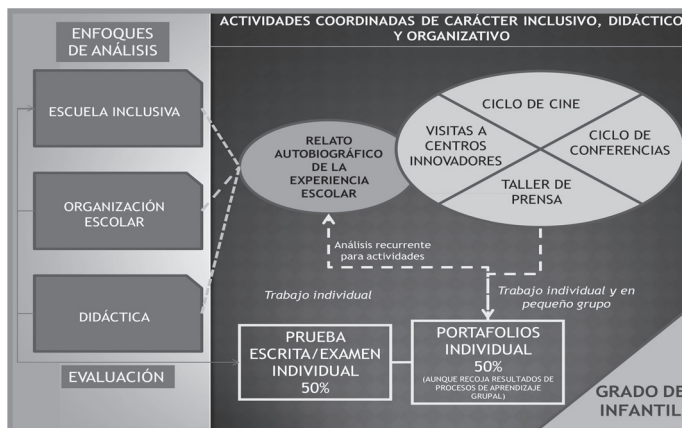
ENFOQUES DE ANÁLISIS

ACTIVIDADES COORDINADAS DE CARÁCTER INCLUSIVO, DIDÁCTICO Y ORGANIZATIVO

ESCUELA INCLUSIVA

ORGANIZACIÓN ESCOLAR

DIDÁCTICA

EVALUACIÓN

RELATO AUTOBIOGRÁFICO DE LA EXPERIENCIA ESCOLAR

CICLO DE CINE

VISITAS A CENTROS INNOVADORES

CICLO DE CONFERENCIAS

TALLER DE PRENSA

Análisis recurrente para actividades

Trabajo individual

Trabajo individual y en pequeño grupo

PRUEBA ESCRITA/EXAMEN INDIVIDUAL 50%

PORTAFOLIOS INDIVIDUAL 50% (AUNQUE RECOJA RESULTADOS DE PROCESOS DE APRENDIZAJE GRUPAL)

GRADO DE INFANTIL